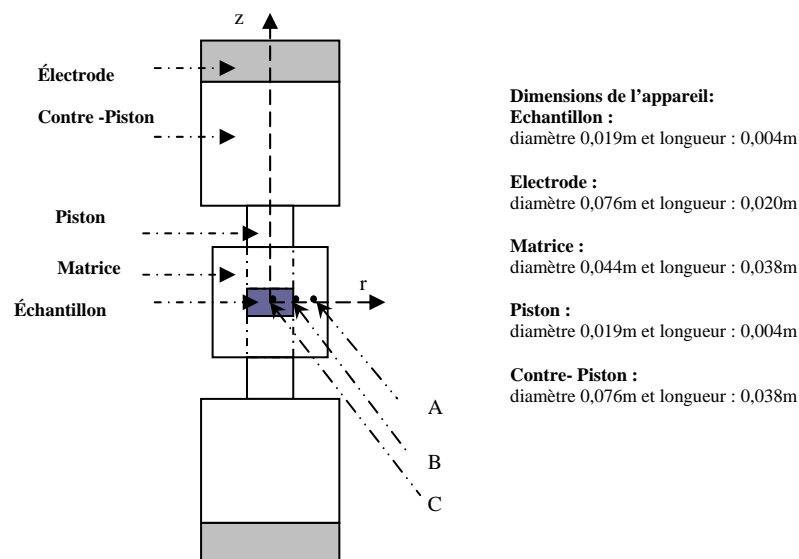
z

Électrode

Contre -Piston

Piston

Matrice

Échantillon

r

A

B

C

Dimensions de l'appareil:
Echantillon :
diamètre 0,019m et longueur : 0,004m

Electrode :
diamètre 0,076m et longueur : 0,020m

Matrice :
diamètre 0,044m et longueur : 0,038m

Piston :
diamètre 0,019m et longueur : 0,004m

Contre- Piston :
diamètre 0,076m et longueur : 0,038m